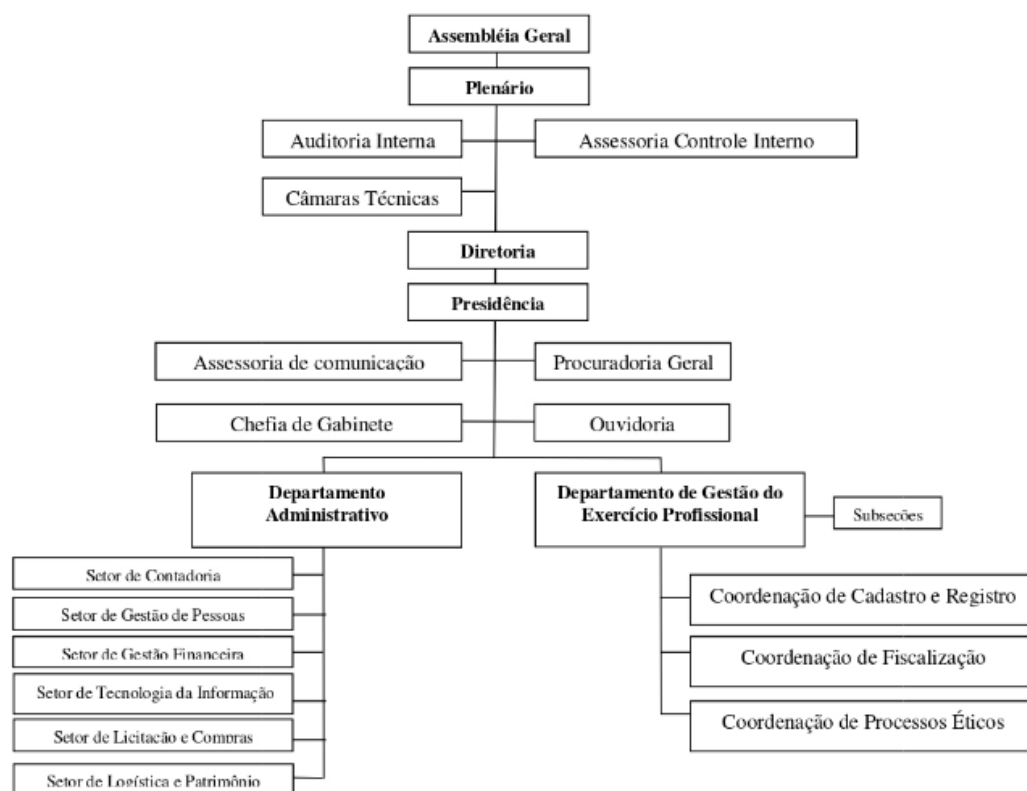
Assembléia Geral

Plenário

Auditoria Interna

Assessoria Controle Interno

Câmaras Técnicas

Diretoria

Presidência

Assessoria de comunicação

Procuradoria Geral

Chefia de Gabinete

Ouvidoria

Departamento Administrativo

Departamento de Gestão do Exercício Profissional

Subseções

Setor de Contadoria

Setor de Gestão de Pessoas

Setor de Gestão Financeira

Setor de Tecnologia da Informação

Setor de Licitação e Compras

Setor de Logística e Patrimônio

Coordenação de Cadastro e Registro

Coordenação de Fiscalização

Coordenação de Processos Éticos